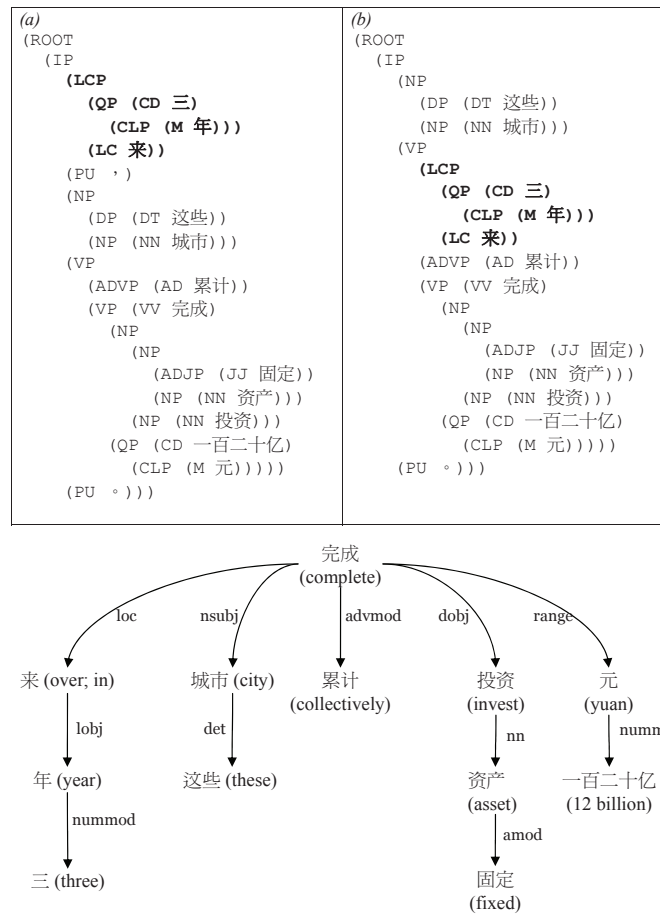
| (a) | (b) |
|---|---|
| (ROOT (IP (LCP (QP (CD 三) (CLP (M 年))) (LC 来)) (PU ，) (NP (DP (DT 这些)) (NP (NN 城市))) (VP (ADVP (AD 累计)) (VP (VV 完成) (NP (NP (ADJP (JJ 固定)) (NP (NN 资产))) (NP (NN 投资))) (QP (CD 一百二十亿) (CLP (M 元))))) (PU 。))) | (ROOT (IP (NP (DP (DT 这些)) (NP (NN 城市))) (VP (LCP (QP (CD 三) (CLP (M 年))) (LC 来)) (ADVP (AD 累计)) (VP (VV 完成) (NP (NP (ADJP (JJ 固定)) (NP (NN 资产))) (NP (NN 投资))) (QP (CD 一百二十亿) (CLP (M 元)))))) (PU 。))) |

完成 (complete)

loc
nsubj
advmod
dobj
range

来 (over; in)
城市 (city)
累计 (collectively)
投资 (invest)
元 (yuan)

lobj
det
nn
numm

年 (year)
这些 (these)
资产 (asset)
一百二十亿 (12 billion)

nummod
amod

三 (three)
固定 (fixed)